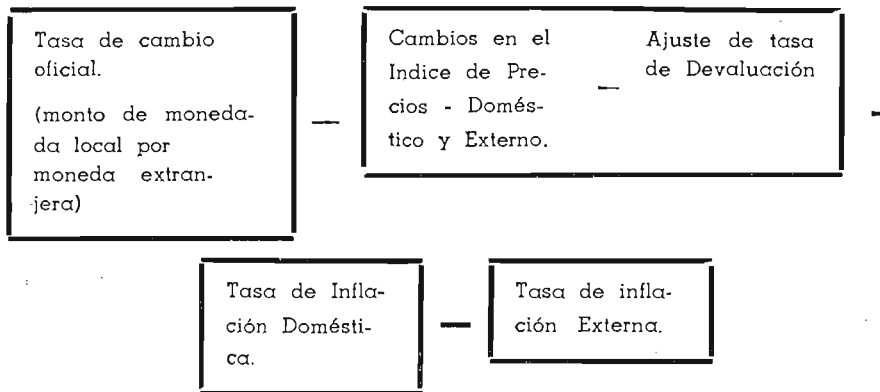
Tasa de cambio oficial.

(monto de monedada local por moneda extranjera)

—

Cambios en el Indice de Precios - Doméstico y Externo.

—

Ajuste de tasa de Devaluación

-

Tasa de Inflación Doméstica.

—

Tasa de inflación Externa.